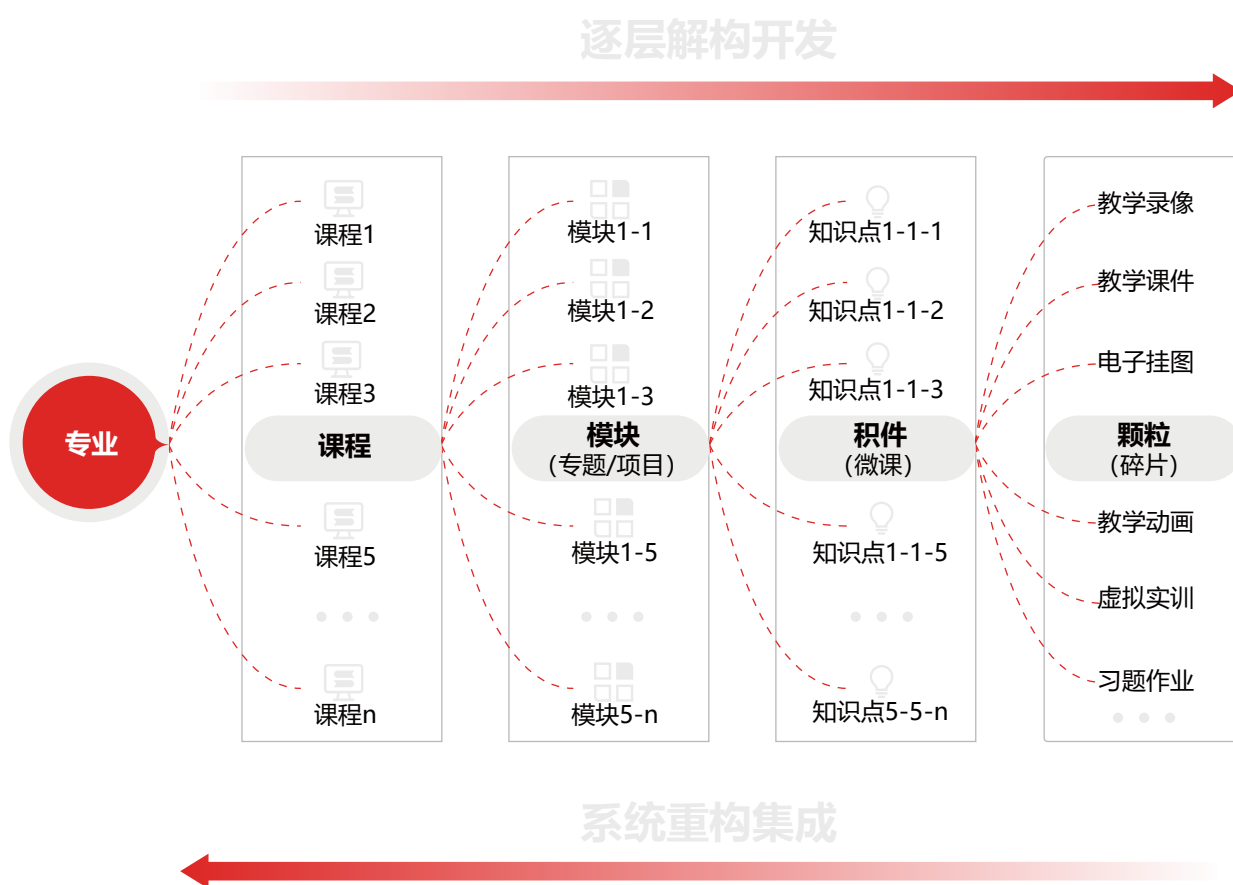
逐层解构开发

专业

课程1
课程2
课程3
课程
课程5
课程n

模块1-1
模块1-2
模块1-3
模块
（专题/项目）
模块1-5
模块5-n

知识点1-1-1
知识点1-1-2
知识点1-1-3
积件
（微课）
知识点1-1-5
知识点5-5-n

教学录像
教学课件
电子挂图
颗粒
（碎片）
教学动画
虚拟实训
习题作业

系统重构集成